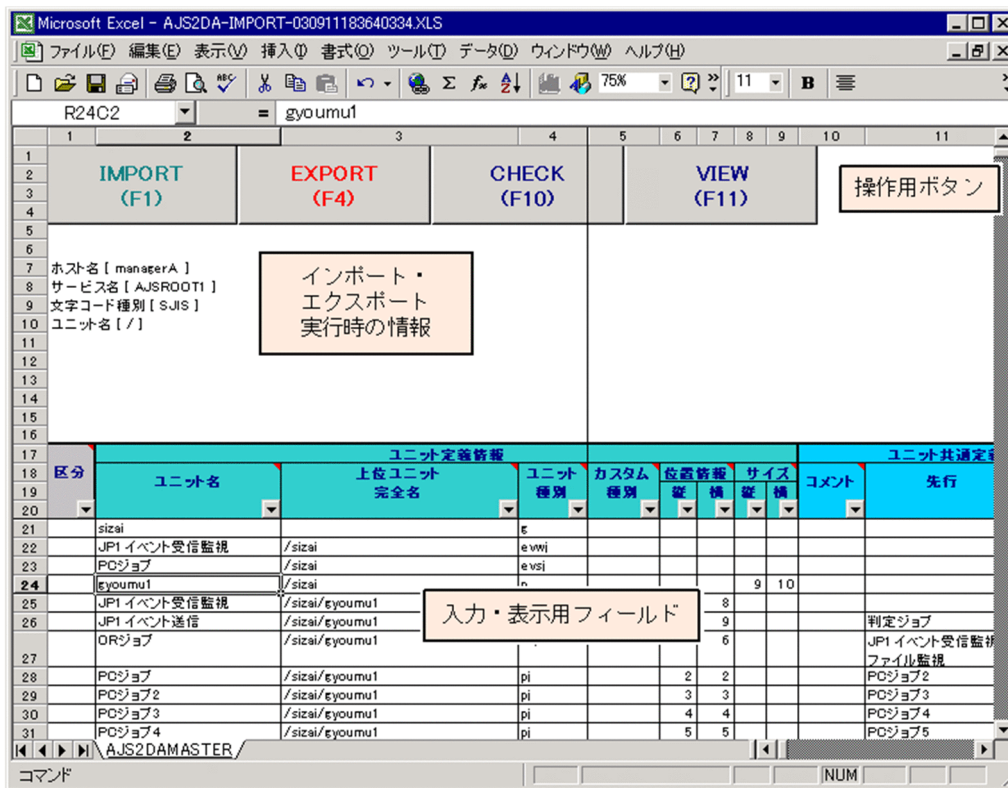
Microsoft Excel - AJS2DA-IMPORT-030911183640334.XLS

ファイル(F) 編集(E) 表示(V) 挿入(I) 書式(O) ツール(T) データ(D) ウィンドウ(W) ヘルプ(H)

75% 11 B

R24C2 = gyoumu1

IMPORT (F1)

EXPORT (F4)

CHECK (F10)

VIEW (F11)

操作用ボタン

ホスト名 [ managerA ]
サービス名 [ AJSROOT1 ]
文字コード種別 [ SJIS ]
ユニット名 [ / ]

インポート・エクスポート実行時の情報

| 区分 | ユニット名 | 上位ユニット完全名 | ユニット種別 | カスタム種別 | 位置情報 縦 | 位置情報 横 | サイズ 縦 | サイズ 横 | コメント | 先行 |
|---|---|---|---|---|---|---|---|---|---|---|
| | sizai | | g | | | | | | | |
| | JP1イベント受信監視 | /sizai | evwj | | | | | | | |
| | PCジョブ | /sizai | evsj | | | | | | | |
| | gyoumu1 | /sizai | n | | | | 9 | 10 | | |
| | JP1イベント受信監視 | /sizai/gyoumu1 | | | | 8 | | | | |
| | JP1イベント送信 | /sizai/gyoumu1 | | | | 9 | | | | 判定ジョブ |
| | ORジョブ | /sizai/gyoumu1 | | | | 6 | | | | JP1イベント受信監視 ファイル監視 |
| | PCジョブ | /sizai/gyoumu1 | pj | | 2 | 2 | | | | PCジョブ2 |
| | PCジョブ2 | /sizai/gyoumu1 | pj | | 3 | 3 | | | | PCジョブ3 |
| | PCジョブ3 | /sizai/gyoumu1 | pj | | 4 | 4 | | | | PCジョブ4 |
| | PCジョブ4 | /sizai/gyoumu1 | pj | | 5 | 5 | | | | PCジョブ5 |

ユニット定義情報
ユニット共通定

入力・表示用フィールド

AJS2DAMASTER

コマンド NUM